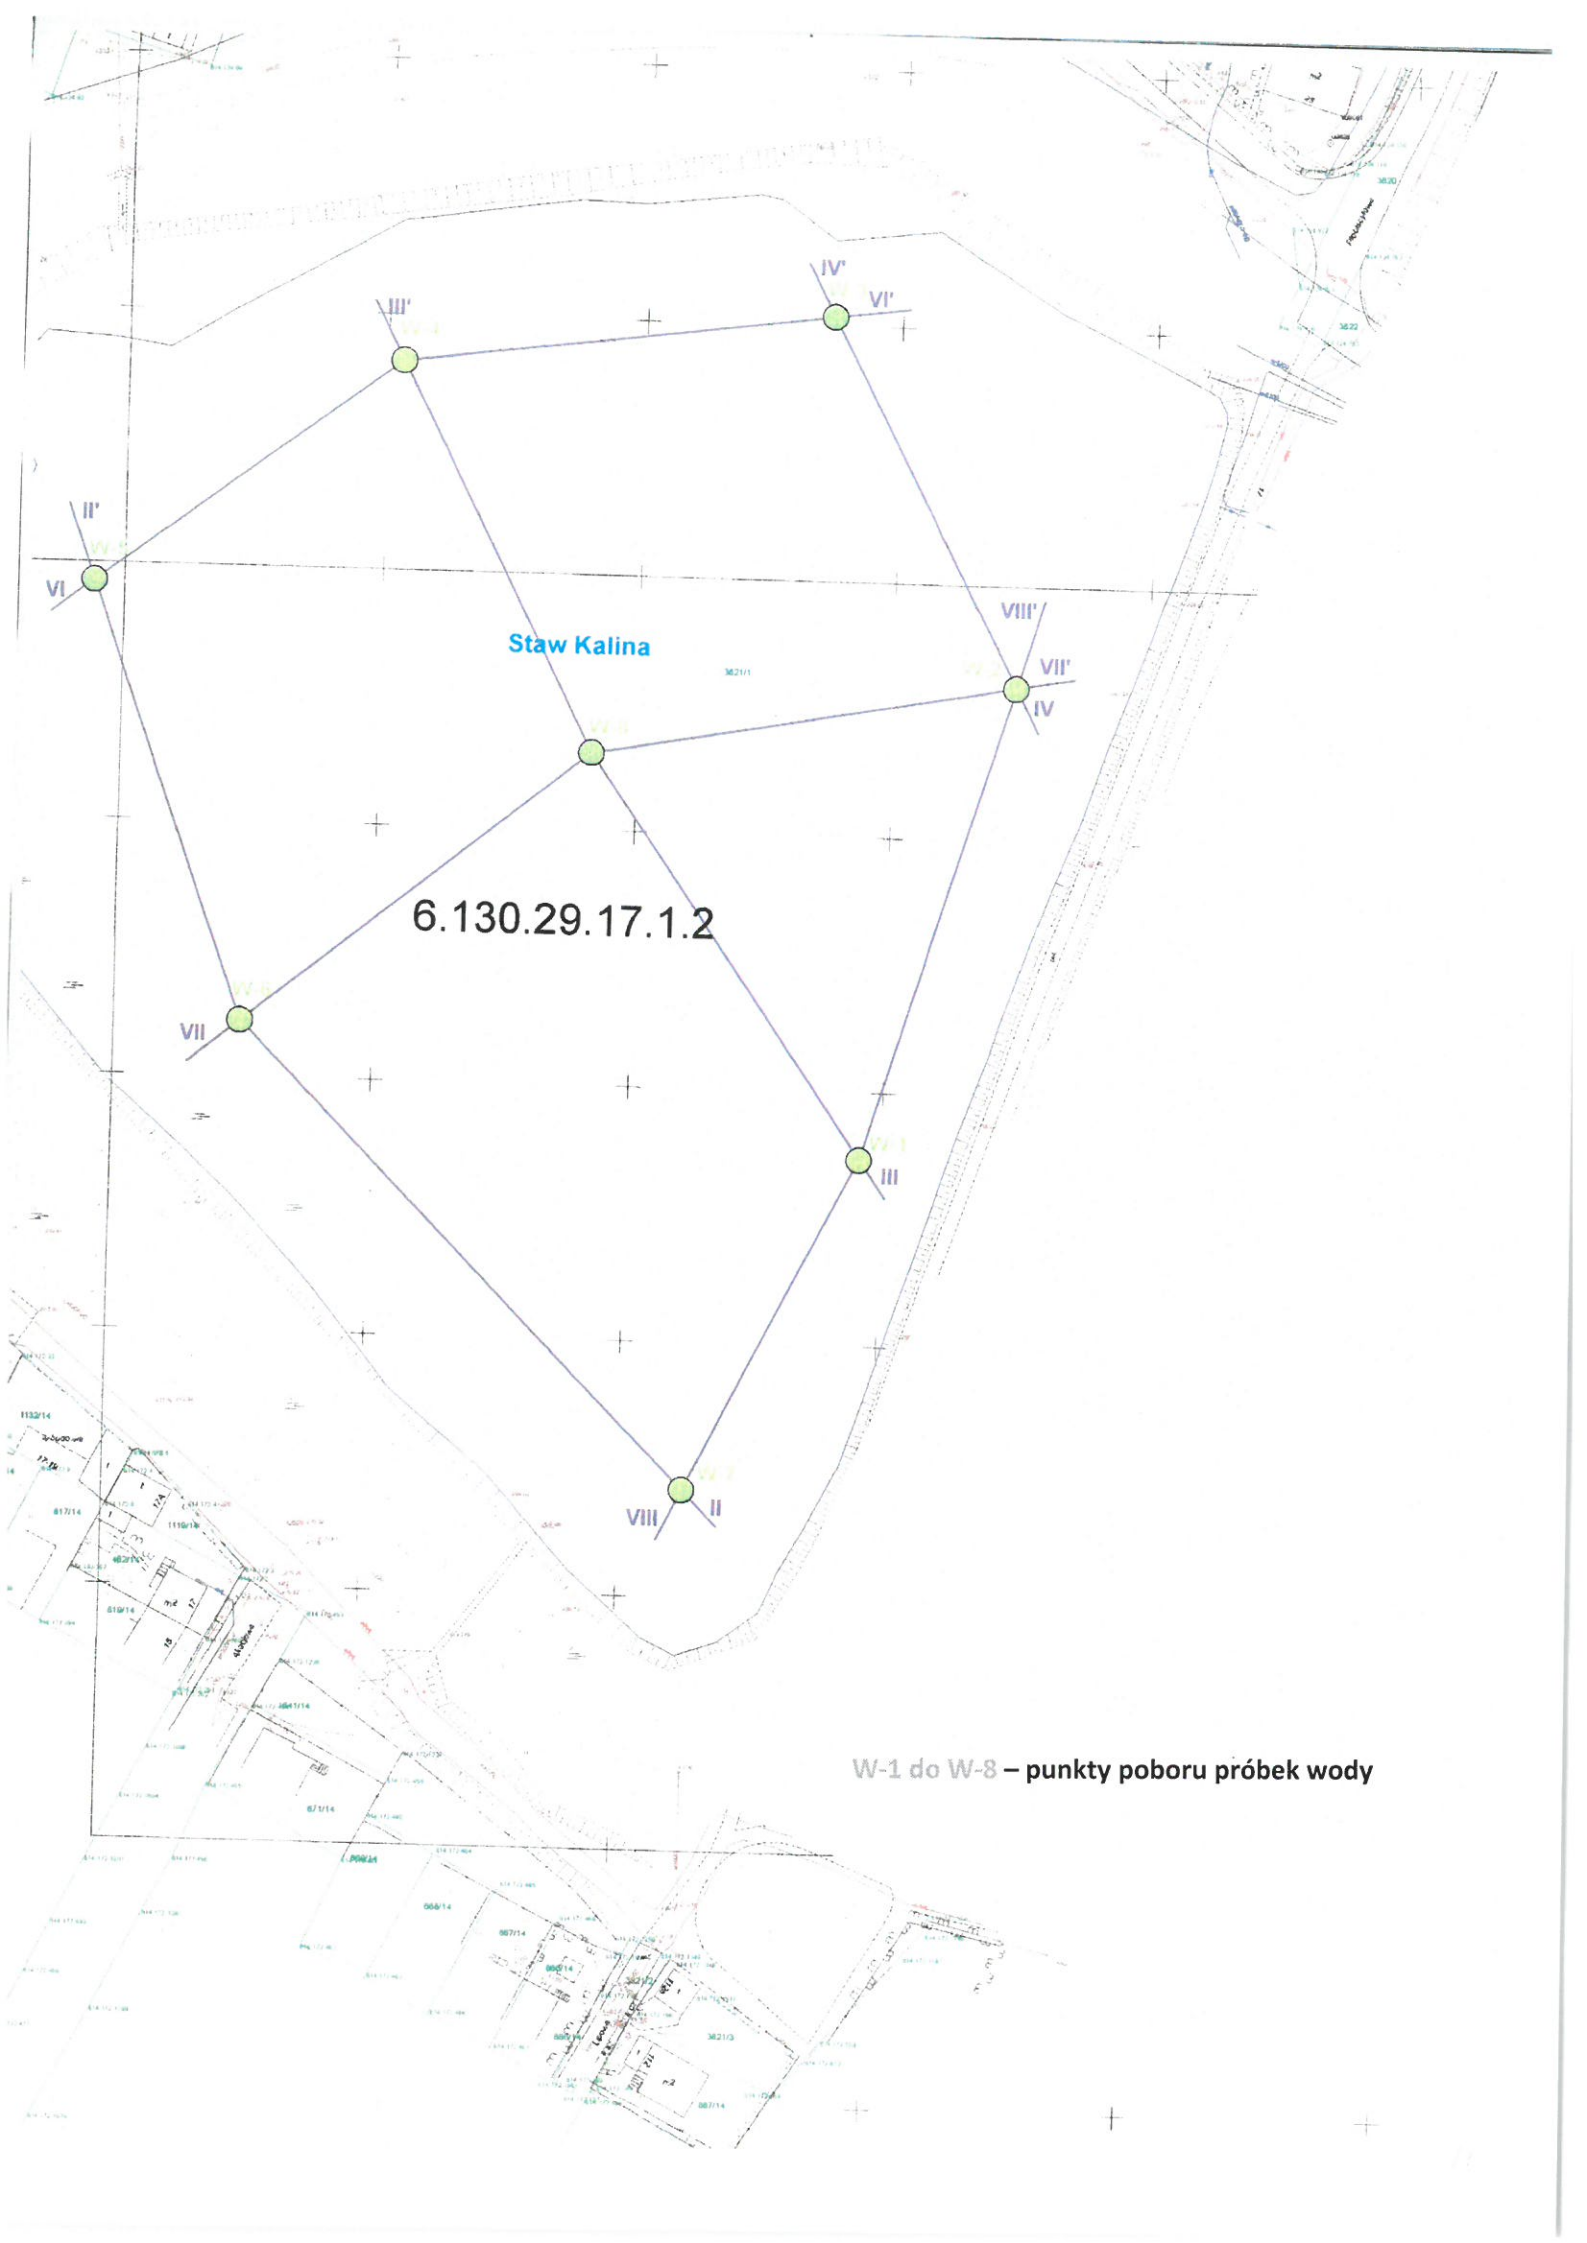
IV'
VI'
III'
W-4
II'
VI
Staw Kalina
3821/1
VIII'
VII'
IV
W-5
6.130.29.17.1.2
VII
W-1
III
W-7
VIII
II
1132/14
817/14
1116/14
819/14
884/14
871/14
888/14
887/14
3821/3
887/14
W-1 do W-8 – punkty poboru próbek wody